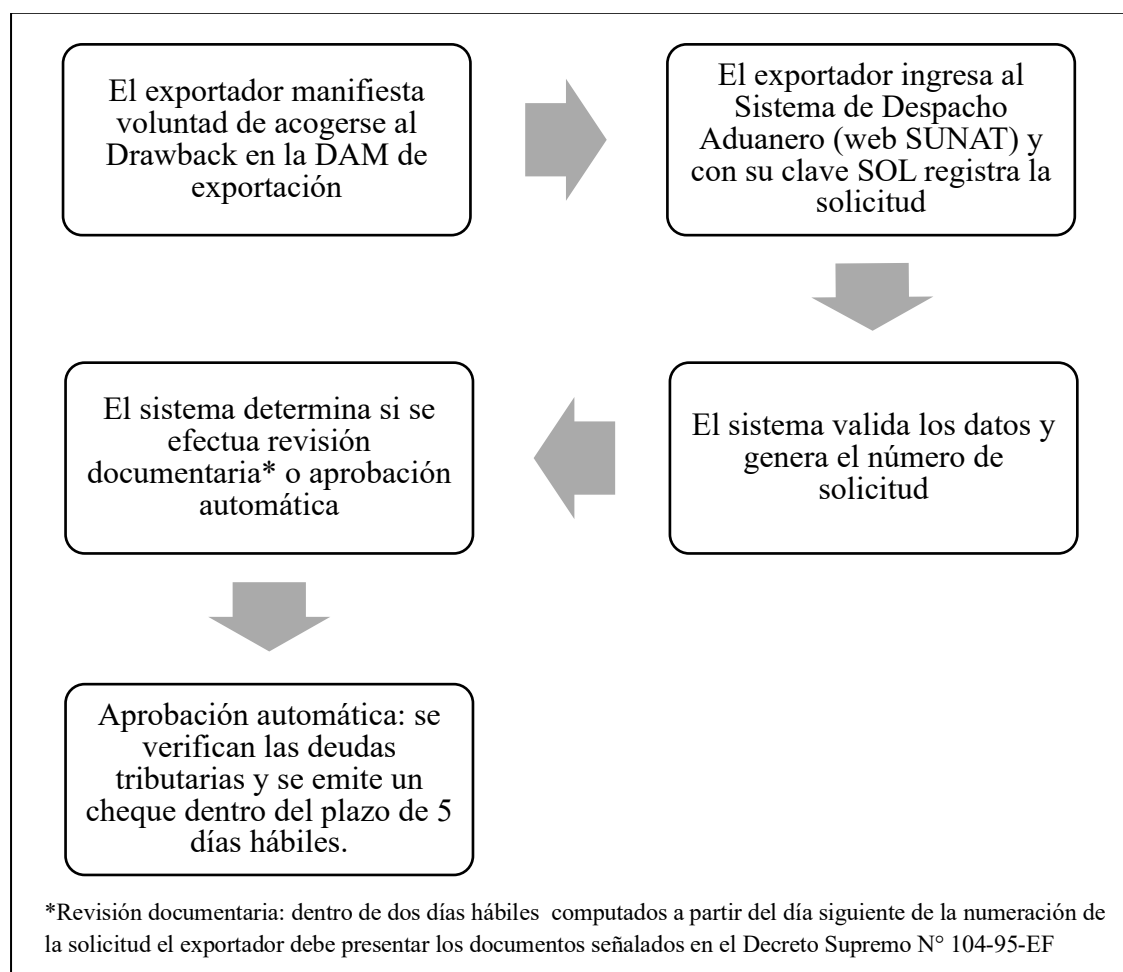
El exportador manifiesta voluntad de acogerse al Drawback en la DAM de exportación

El exportador ingresa al Sistema de Despacho Aduanero (web SUNAT) y con su clave SOL registra la solicitud

El sistema valida los datos y genera el número de solicitud

El sistema determina si se efectua revisión documentaria* o aprobación automática

Aprobación automática: se verifican las deudas tributarias y se emite un cheque dentro del plazo de 5 días hábiles.

*Revisión documentaria: dentro de dos días hábiles computados a partir del día siguiente de la numeración de la solicitud el exportador debe presentar los documentos señalados en el Decreto Supremo N° 104-95-EF